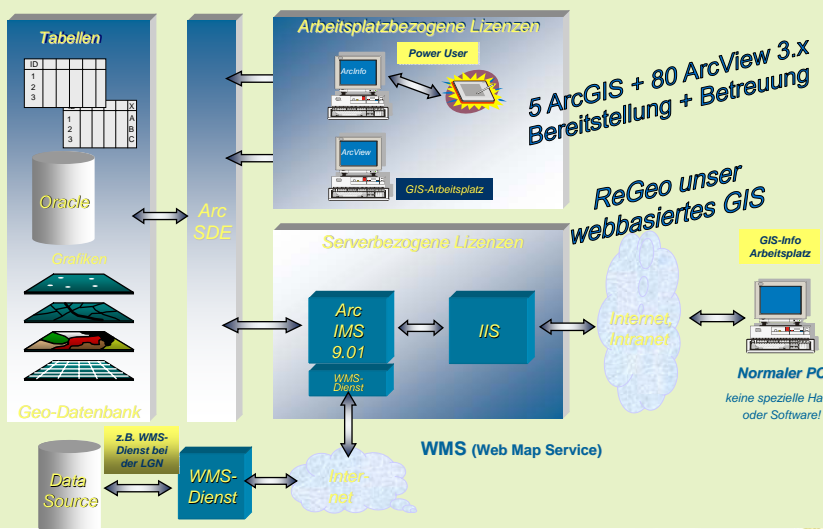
Tabellen

| ID |
|---|
| 1 |
| 2 |
| 3 |

| X |
|---|
| 1 A |
| 2 B |
| 3 C |

Oracle

Grafiken

Geo-Datenbank

Arc SDE

Arbeitsplatzbezogene Lizenzen

Power User

ArcInfo

ArcView

GIS-Arbeitsplatz

5 ArcGIS + 80 ArcView 3.x Bereitstellung + Betreuung

ReGeo unser webbasiertes GIS

Serverbezogene Lizenzen

Arc IMS 9.01

WMS-Dienst

IIS

Internet, Intranet

GIS-Info Arbeitsplatz

Normaler PC

keine spezielle Ha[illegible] oder Software!

z.B. WMS-Dienst bei der LGN

Data Source

WMS-Dienst

Internet

WMS (Web Map Service)